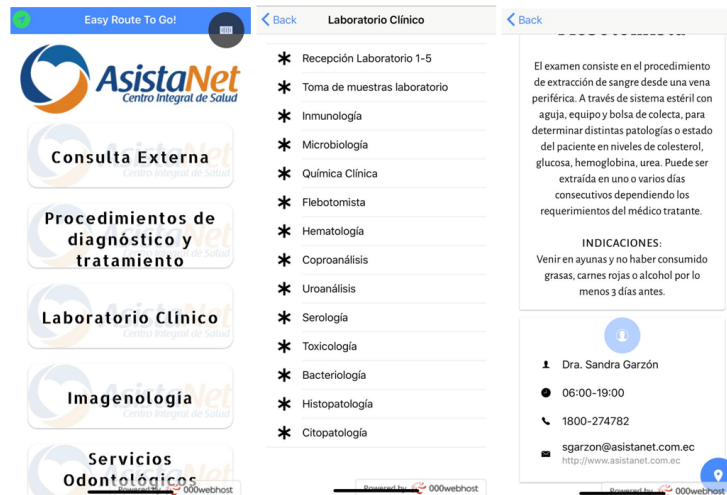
Easy Route To Go!

AsistaNet
Centro Integral de Salud

Consulta Externa

Procedimientos de diagnóstico y tratamiento

Laboratorio Clínico

Imagenología

Servicios Odontológicos

Powered by 000webhost

Back
Laboratorio Clínico

Recepción Laboratorio 1-5
Toma de muestras laboratorio
Inmunología
Microbiología
Química Clínica
Flebotomista
Hematología
Coproanálisis
Uroanálisis
Serología
Toxicología
Bacteriología
Histopatología
Citopatología

Powered by 000webhost

Back

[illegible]

El examen consiste en el procedimiento de extracción de sangre desde una vena periférica. A través de sistema estéril con aguja, equipo y bolsa de colecta, para determinar distintas patologías o estado del paciente en niveles de colesterol, glucosa, hemoglobina, urea. Puede ser extraída en uno o varios días consecutivos dependiendo los requerimientos del médico tratante.

INDICACIONES:
Venir en ayunas y no haber consumido grasas, carnes rojas o alcohol por lo menos 3 días antes.

Dra. Sandra Garzón
06:00-19:00
1800-274782
sgarzon@asistanet.com.ec
http://www.asistanet.com.ec

Powered by 000webhost